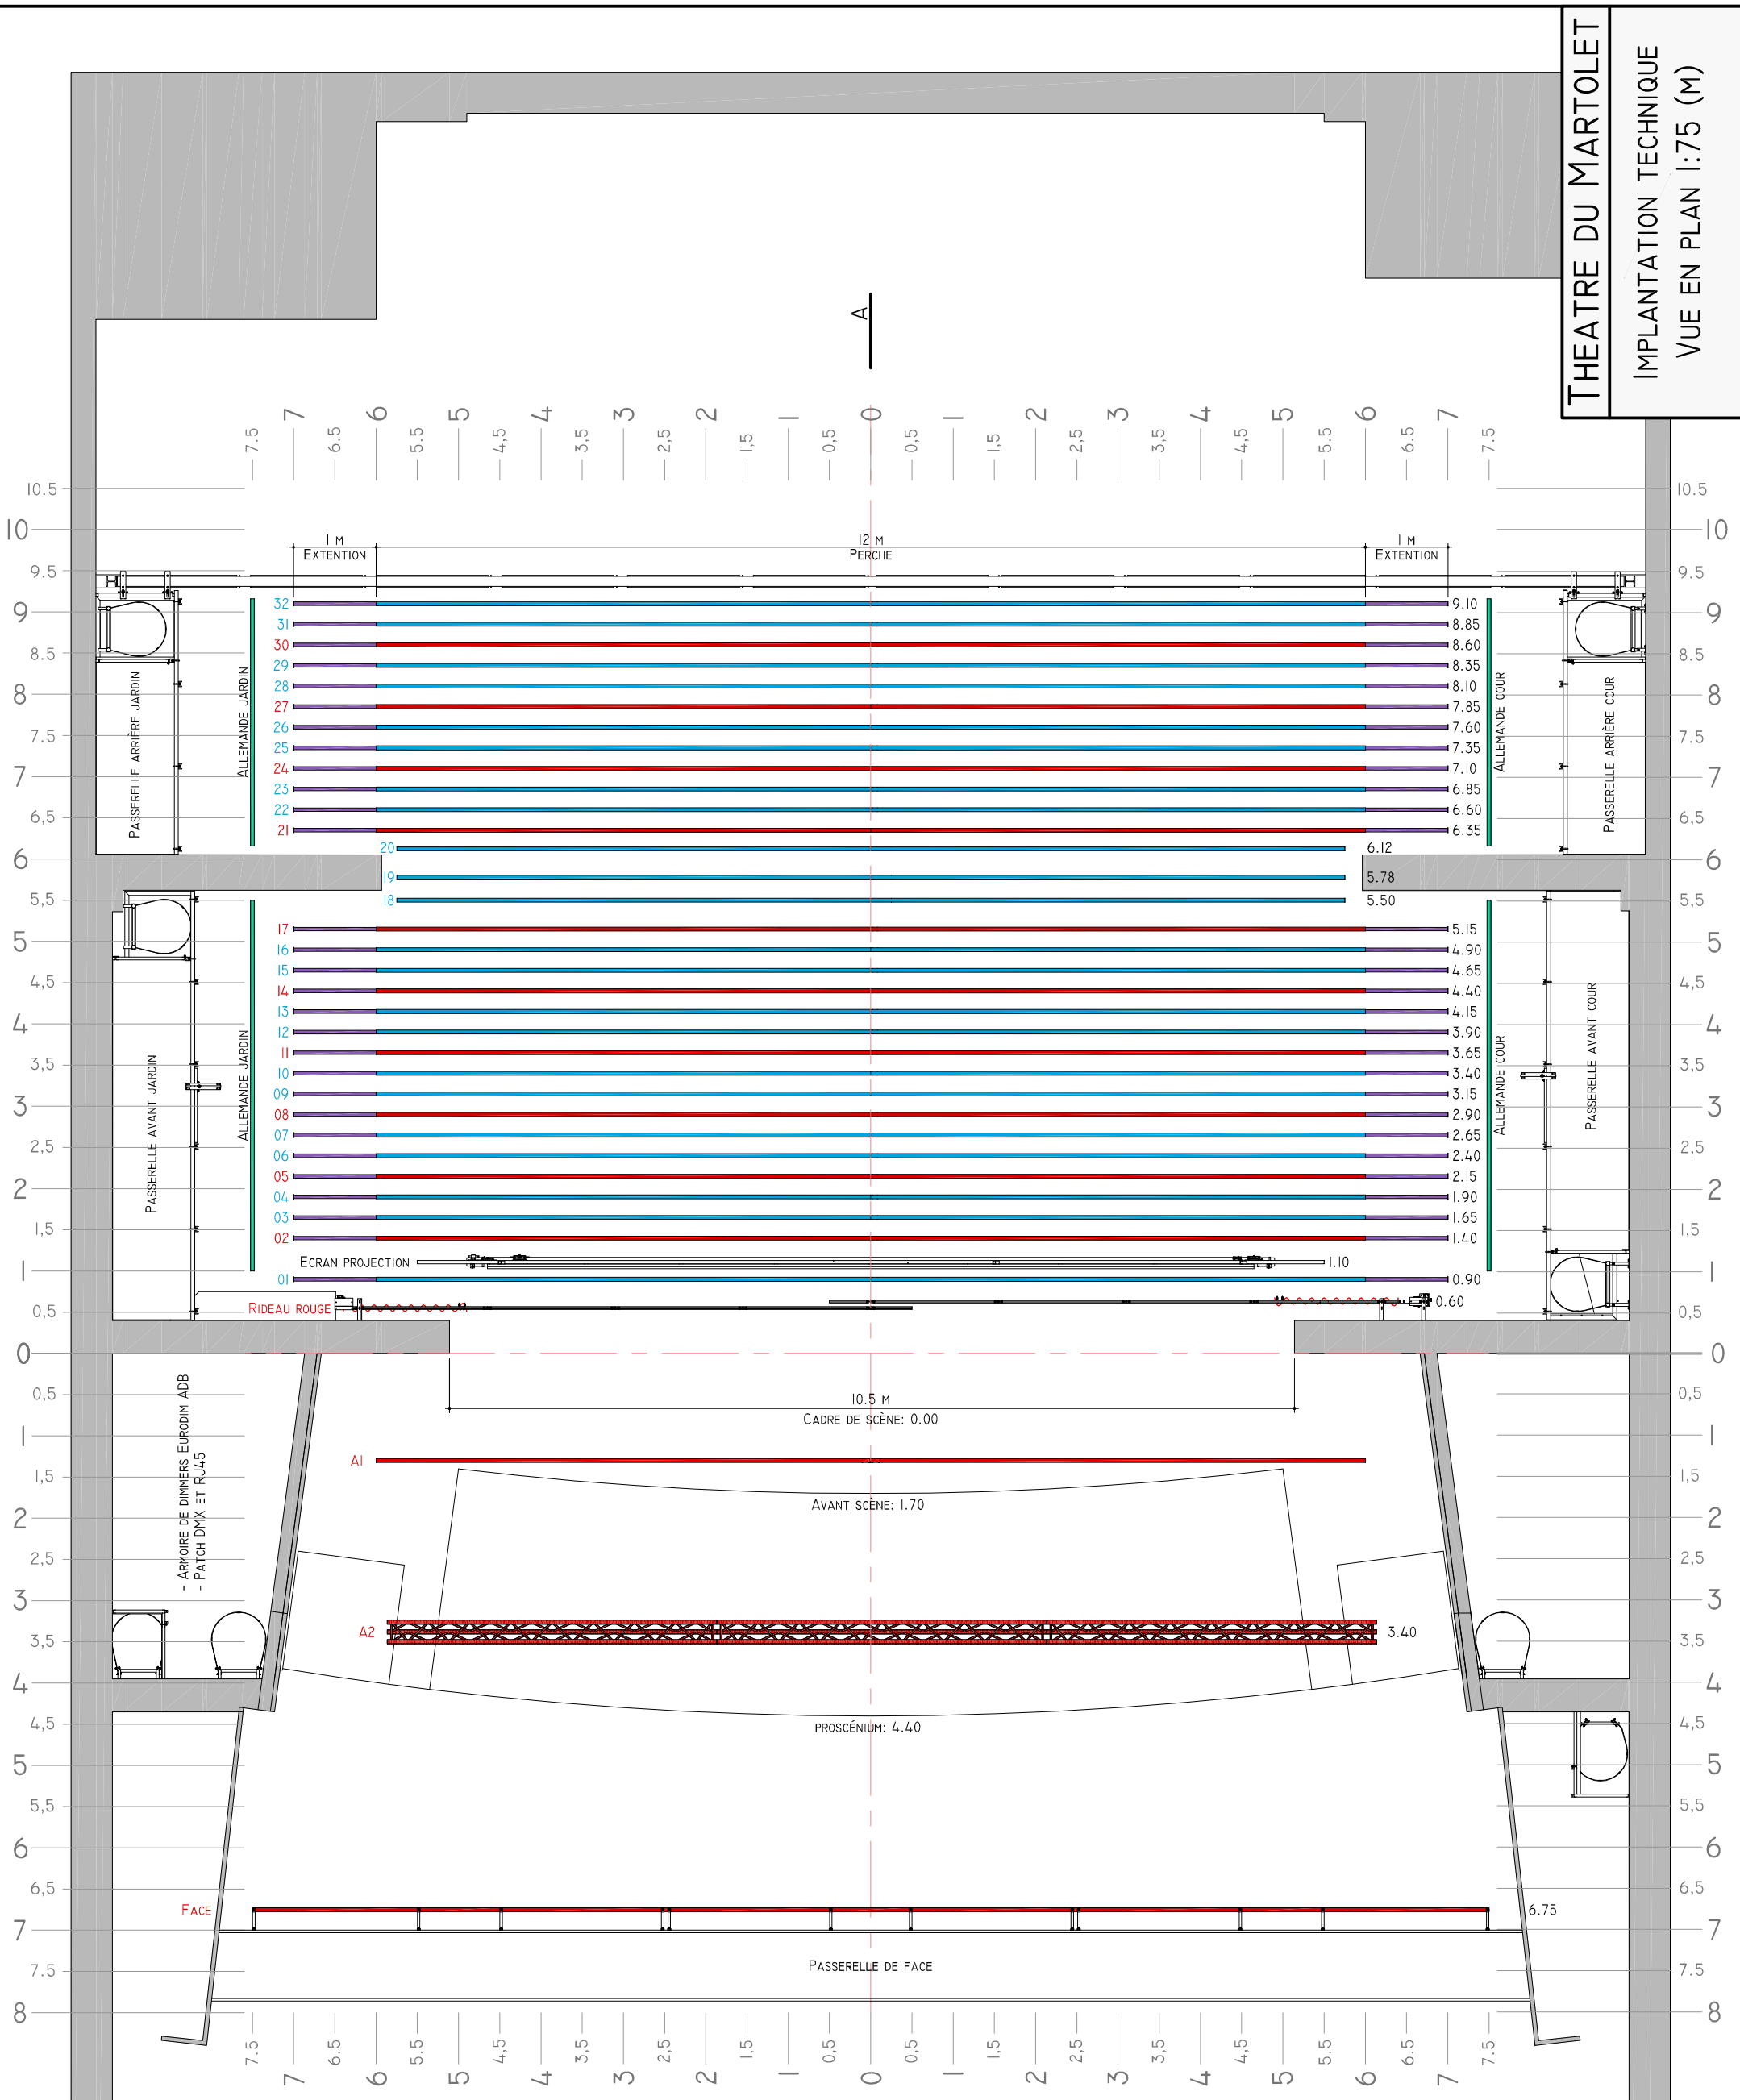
Theatre du Martolet
Implantation technique
Vue en plan 1:75 (m)

A

7.5 7 6.5 6 5.5 5 4,5 4 3,5 3 2,5 2 1,5 1 0,5 0 0,5 1 1,5 2 2,5 3 3,5 4 4,5 5 5.5 6 6.5 7 7.5

10.5
10
9.5
9
8.5
8
7.5
7
6,5
6
5,5
5
4,5
4
3,5
3
2,5
2
1,5
1
0,5
0
0,5
1
1,5
2
2,5
3
3,5
4
4,5
5
5,5
6
6,5
7
7.5
8

1 m
Extention
12 m
Perche
1 m
Extention

Passerelle arrière jardin
Allemande jardin
Allemande cour
Passerelle arrière cour

32 9.10
31 8.85
30 8.60
29 8.35
28 8.10
27 7.85
26 7.60
25 7.35
24 7.10
23 6.85
22 6.60
21 6.35
20 6.12
19 5.78
18 5.50
17 5.15
16 4.90
15 4.65
14 4.40
13 4.15
12 3.90
11 3.65
10 3.40
09 3.15
08 2.90
07 2.65
06 2.40
05 2.15
04 1.90
03 1.65
02 1.40
Ecran projection 1.10
01 0.90
Rideau rouge 0.60

Passerelle avant jardin
Allemande jardin
Allemande cour
Passerelle avant cour

10.5 m
Cadre de scène: 0.00

- Armoire de dimmers Eurodim ADB
- Patch DMX et RJ45

A1
Avant scène: 1.70
A2 3.40
Proscénium: 4.40
Face 6.75
Passerelle de face

7.5 7 6.5 6 5.5 5 4,5 4 3,5 3 2,5 2 1,5 1 0,5 0 0,5 1 1,5 2 2,5 3 3,5 4 4,5 5 5.5 6 6.5 7 7.5